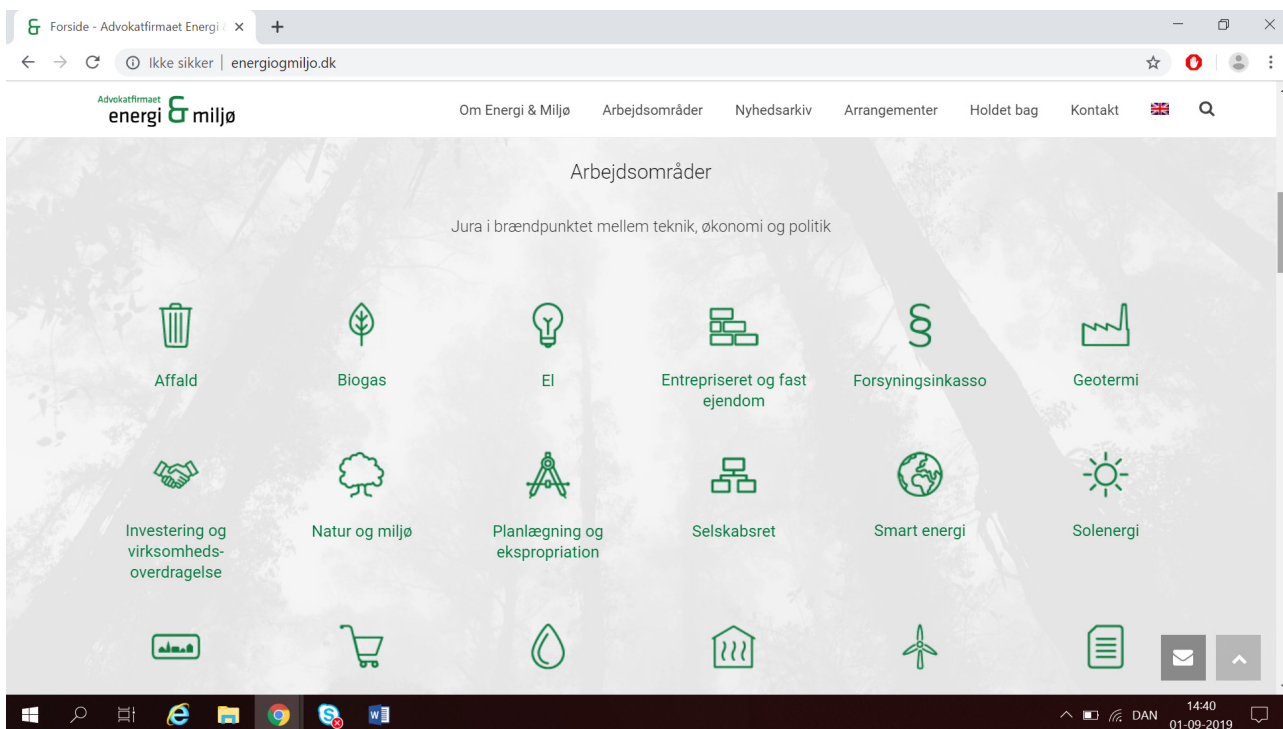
Forside - Advokatfirmaet Energi ×
+

Ikke sikker | energiogmiljo.dk

Advokatfirmaet energi & miljø

Om Energi & Miljø Arbejdsområder Nyhedsarkiv Arrangementer Holdet bag Kontakt

Arbejdsområder

Jura i brændpunktet mellem teknik, økonomi og politik

Affald

Biogas

El

Entrepriseret og fast ejendom

Forsyningsinkasso

Geotermi

Investering og virksomheds-overdragelse

Natur og miljø

Planlægning og ekspropriation

Selskabsret

Smart energi

Solenergi

DAN 14:40 01-09-2019